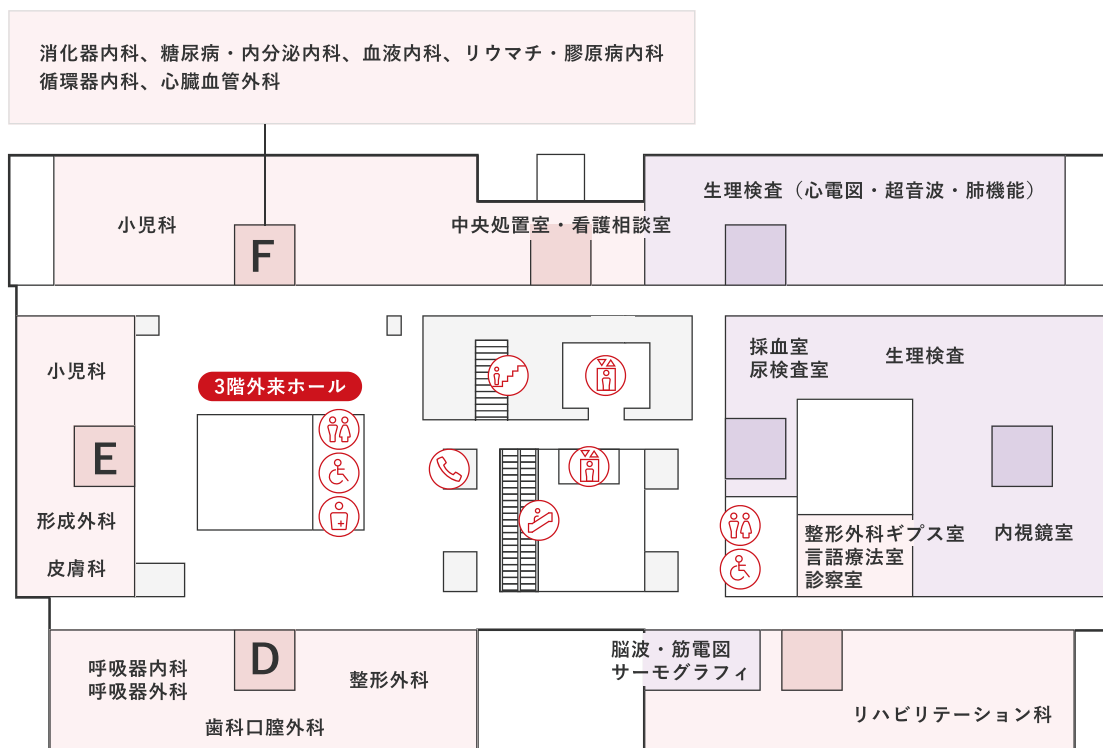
消化器内科、糖尿病・内分泌内科、血液内科、リウマチ・膠原病内科
循環器内科、心臓血管外科

小児科

F

中央処置室・看護相談室

生理検査（心電図・超音波・肺機能）

小児科

3階外来ホール

採血室
尿検査室

生理検査

E

形成外科

皮膚科

整形外科ギプス室
言語療法室
診察室

内視鏡室

D

呼吸器内科
呼吸器外科

整形外科

歯科口腔外科

脳波・筋電図
サーモグラフィ

リハビリテーション科